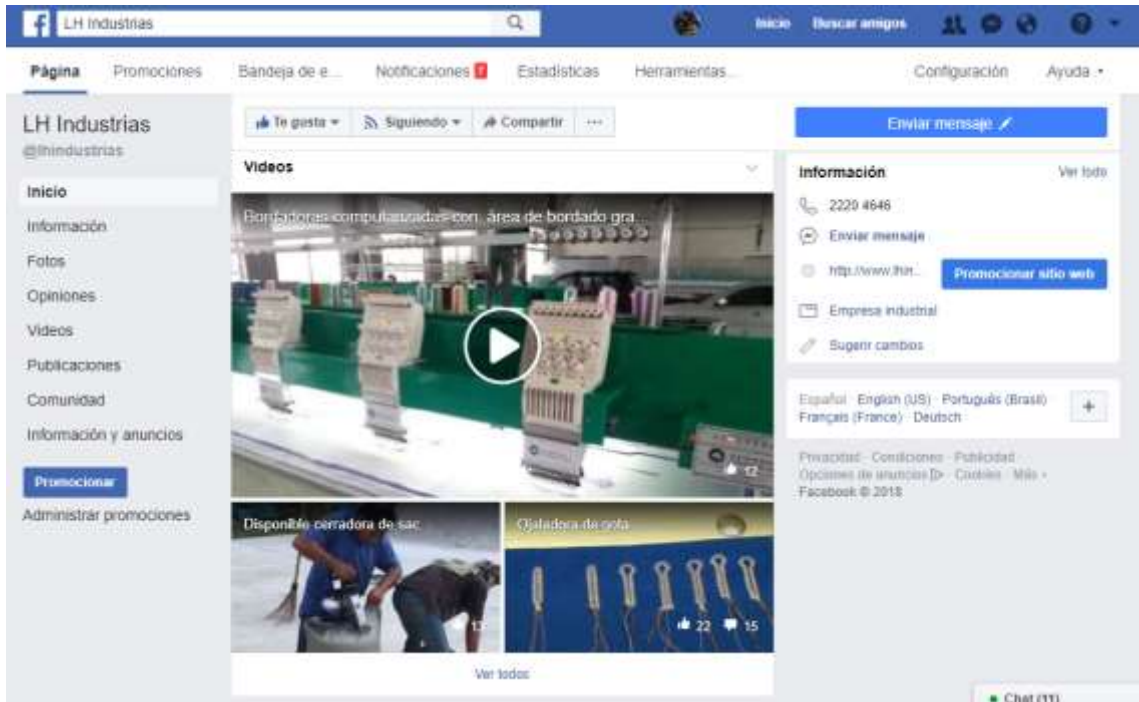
f LH Industrias

Inicio Buscar amigos

Página Promociones Bandeja de e... Notificaciones 7 Estadísticas Herramientas... Configuración Ayuda

LH Industrias
@lhindustrias

Inicio
Información
Fotos
Opiniones
Videos
Publicaciones
Comunidad
Información y anuncios

Promocionar
Administrar promociones

Te gusta Siguiendo Compartir ···

Videos

Bordadoras computarizadas con área de bordado gra...

12

Disponible cerradora de sac

13

Ojaladora de gota

22 15

Ver todos

Enviar mensaje

Información Ver todo

2220 4646
Enviar mensaje
http://www.lhin...
Promocionar sitio web
Empresa industrial
Sugerir cambios

Español · English (US) · Português (Brasil) · Français (France) · Deutsch

Privacidad · Condiciones · Publicidad · Opciones de anuncios · Cookies · Más · Facebook © 2018

Chat (11)